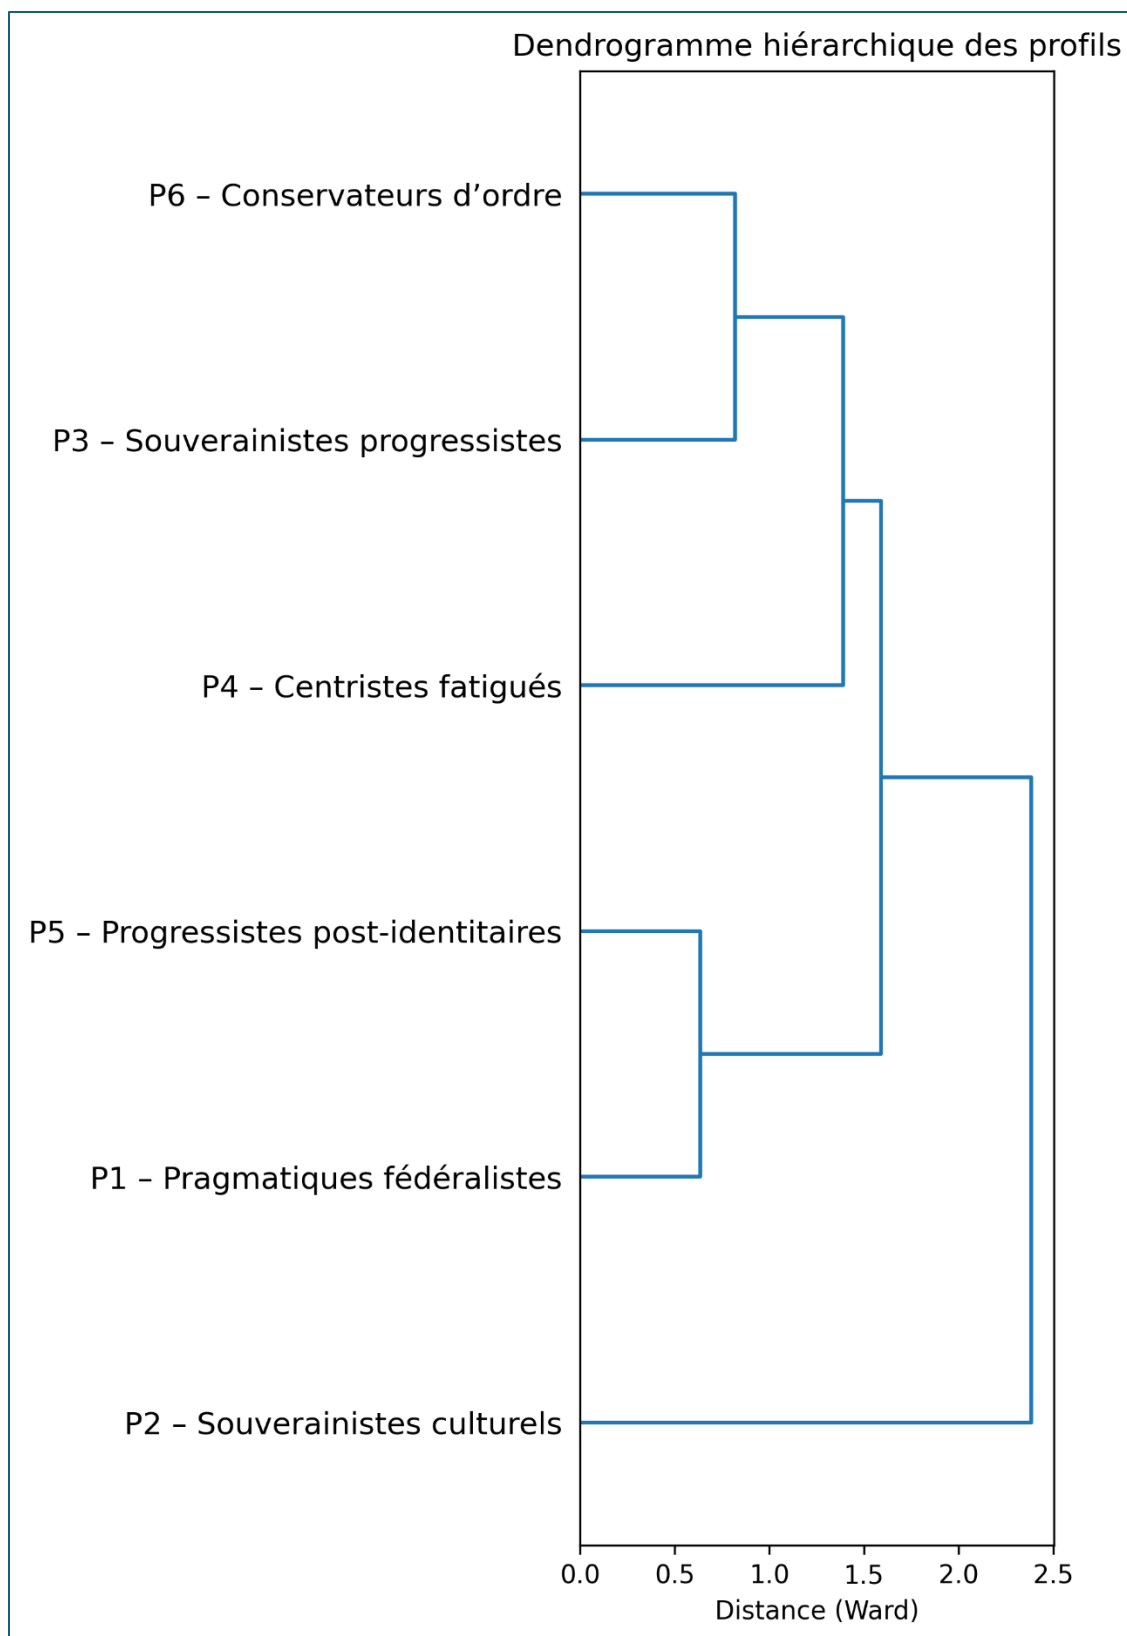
Dendrogramme hiérarchique des profils

P6 – Conservateurs d’ordre

P3 – Souverainistes progressistes

P4 – Centristes fatigués

P5 – Progressistes post-identitaires

P1 – Pragmatiques fédéralistes

P2 – Souverainistes culturels

0.0 0.5 1.0 1.5 2.0 2.5

Distance (Ward)